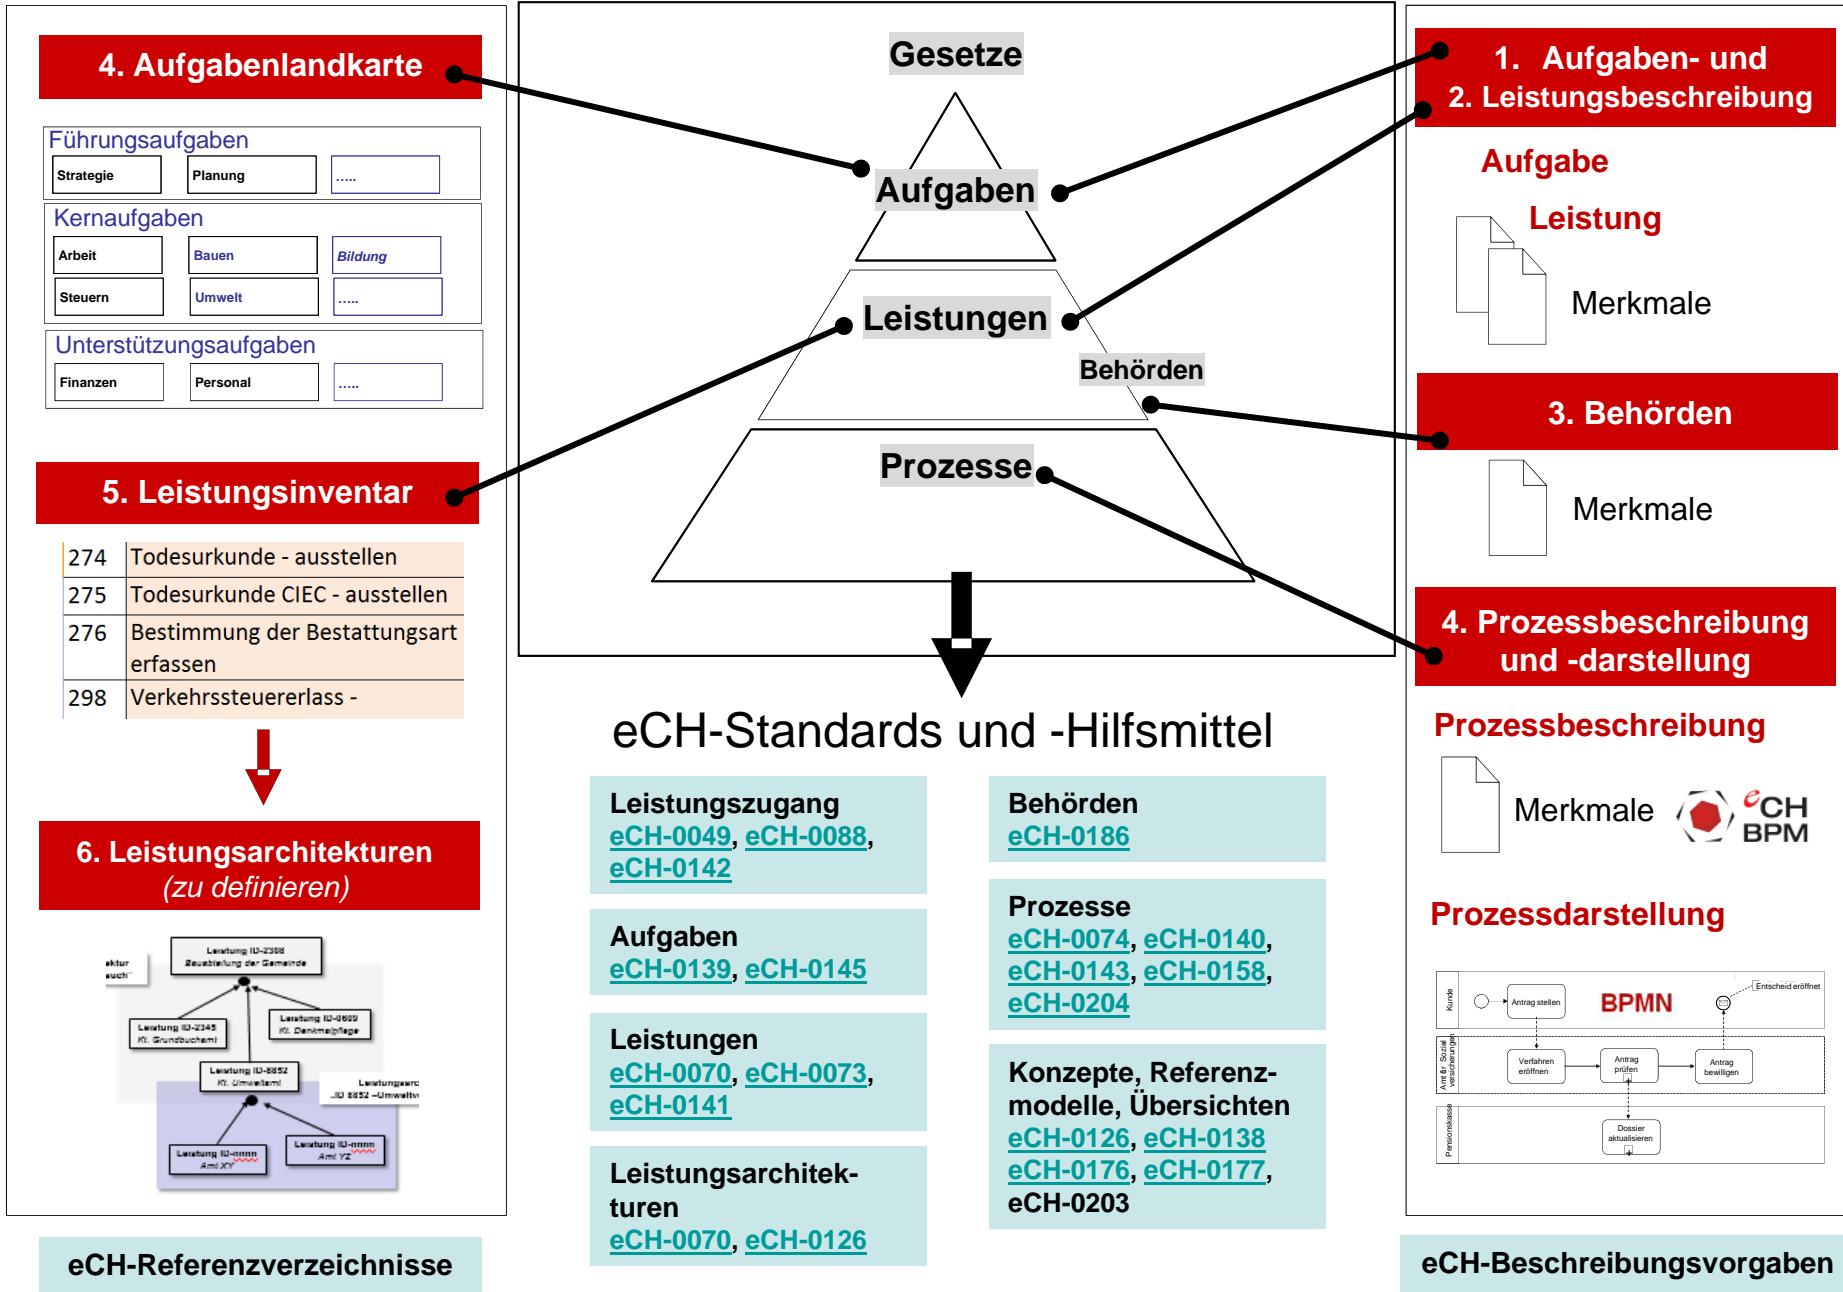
4. Aufgabenlandkarte

Führungsaufgaben

| Strategie | Planung | ..... |
|---|---|---|

Kernaufgaben

| Arbeit | Bauen | Bildung |
|---|---|---|
| Steuern | Umwelt | ..... |

Unterstützungsaufgaben

| Finanzen | Personal | ..... |
|---|---|---|

5. Leistungsinventar

| 274 | Todesurkunde - ausstellen |
|---|---|
| 275 | Todesurkunde CIEC - ausstellen |
| 276 | Bestimmung der Bestattungsart erfassen |
| 298 | Verkehrssteuererlass - |

6. Leistungsarchitekturen
(zu definieren)

Leistung ID-2308 Bauabteilung der Gemeinde
Leistung ID-2345 Kt. Grundbuchamt
Leistung ID-0609 Kt. Denkmalpflege
Leistung ID-8852 Kt. Umweltamt
Leistungsarc ID 8852 –Umwelt
Leistung ID-nnnn Amt XY
Leistung ID-nnnn Amt YZ

eCH-Referenzverzeichnisse

Gesetze
Aufgaben
Leistungen
Behörden
Prozesse

eCH-Standards und -Hilfsmittel

Leistungszugang
eCH-0049, eCH-0088, eCH-0142

Aufgaben
eCH-0139, eCH-0145

Leistungen
eCH-0070, eCH-0073, eCH-0141

Leistungsarchitekturen
eCH-0070, eCH-0126

Behörden
eCH-0186

Prozesse
eCH-0074, eCH-0140, eCH-0143, eCH-0158, eCH-0204

Konzepte, Referenzmodelle, Übersichten
eCH-0126, eCH-0138
eCH-0176, eCH-0177, eCH-0203

1. Aufgaben- und
2. Leistungsbeschreibung

Aufgabe
Leistung
Merkmale

3. Behörden
Merkmale

4. Prozessbeschreibung und -darstellung

Prozessbeschreibung
Merkmale
eCH BPM

Prozessdarstellung
Kunde
Antrag stellen
BPMN
Entscheid eröffnet
Amt für Sozialversicherungen
Verfahren eröffnen
Antrag prüfen
Antrag bewilligen
Pensionskasse
Dossier aktualisieren

eCH-Beschreibungsvorgaben